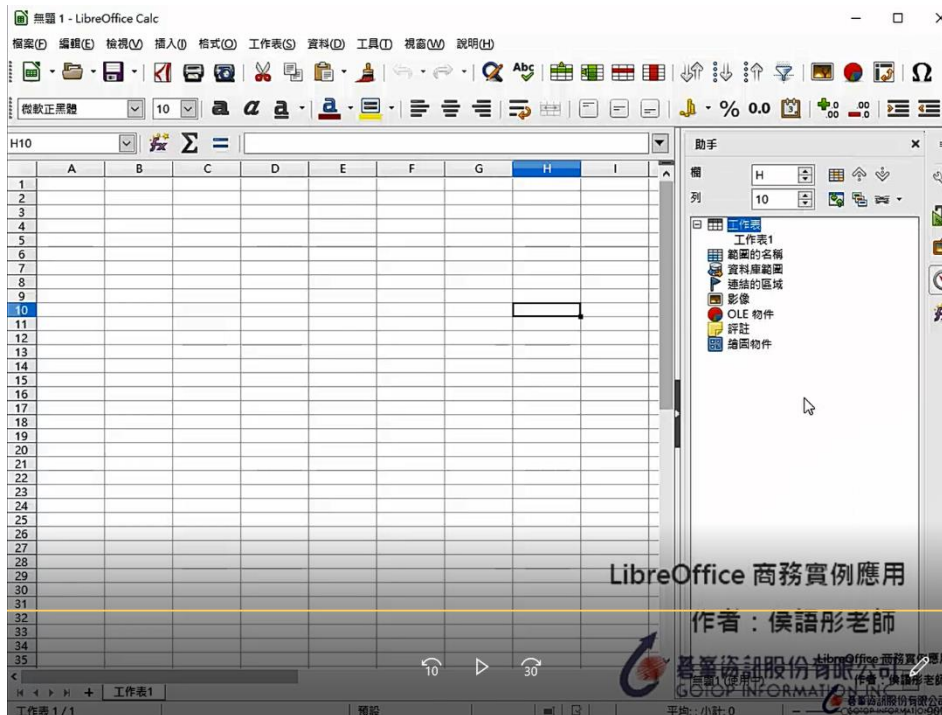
無題 1 - LibreOffice Calc

檔案(F) 編輯(E) 檢視(V) 插入(I) 格式(O) 工作表(S) 資料(D) 工具(T) 視窗(W) 說明(H)

微軟正黑體 10

H10

| | A | B | C | D | E | F | G | H | I |
|---|---|---|---|---|---|---|---|---|---|
| 1 | | | | | | | | | |
| 2 | | | | | | | | | |
| 3 | | | | | | | | | |
| 4 | | | | | | | | | |
| 5 | | | | | | | | | |
| 6 | | | | | | | | | |
| 7 | | | | | | | | | |
| 8 | | | | | | | | | |
| 9 | | | | | | | | | |
| 10 | | | | | | | | | |
| 11 | | | | | | | | | |
| 12 | | | | | | | | | |
| 13 | | | | | | | | | |
| 14 | | | | | | | | | |
| 15 | | | | | | | | | |
| 16 | | | | | | | | | |
| 17 | | | | | | | | | |
| 18 | | | | | | | | | |
| 19 | | | | | | | | | |
| 20 | | | | | | | | | |
| 21 | | | | | | | | | |
| 22 | | | | | | | | | |
| 23 | | | | | | | | | |
| 24 | | | | | | | | | |
| 25 | | | | | | | | | |
| 26 | | | | | | | | | |
| 27 | | | | | | | | | |
| 28 | | | | | | | | | |
| 29 | | | | | | | | | |
| 30 | | | | | | | | | |
| 31 | | | | | | | | | |
| 32 | | | | | | | | | |
| 33 | | | | | | | | | |
| 34 | | | | | | | | | |
| 35 | | | | | | | | | |

工作表1
工作表 1/1 預設 平均: ; 小計: 0

助手
欄 H
列 10
工作表
工作表1
範圍的名稱
資料庫範圍
連結的區域
影像
OLE 物件
評註
繪圖物件

LibreOffice 商務實例應用
作者：侯語彤老師

碁峰資訊股份有限公司
GOTOP INFORMATION INC.
10 30